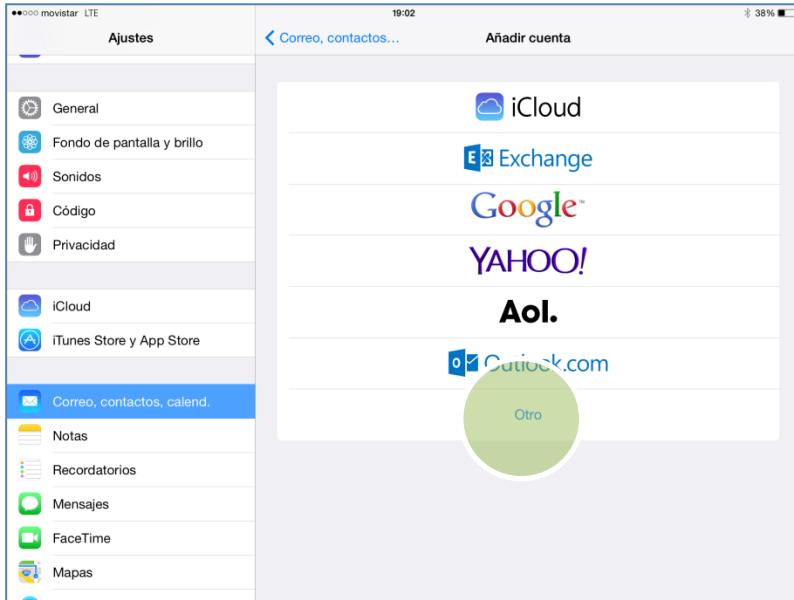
●●○○○ movistar LTE

19:02

38%

Ajustes

General

Fondo de pantalla y brillo

Sonidos

Código

Privacidad

iCloud

iTunes Store y App Store

Correo, contactos, calend.

Notas

Recordatorios

Mensajes

FaceTime

Mapas

Correo, contactos...

Añadir cuenta

iCloud

Exchange

Google

YAHOO!

Aol.

O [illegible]k.com

Otro